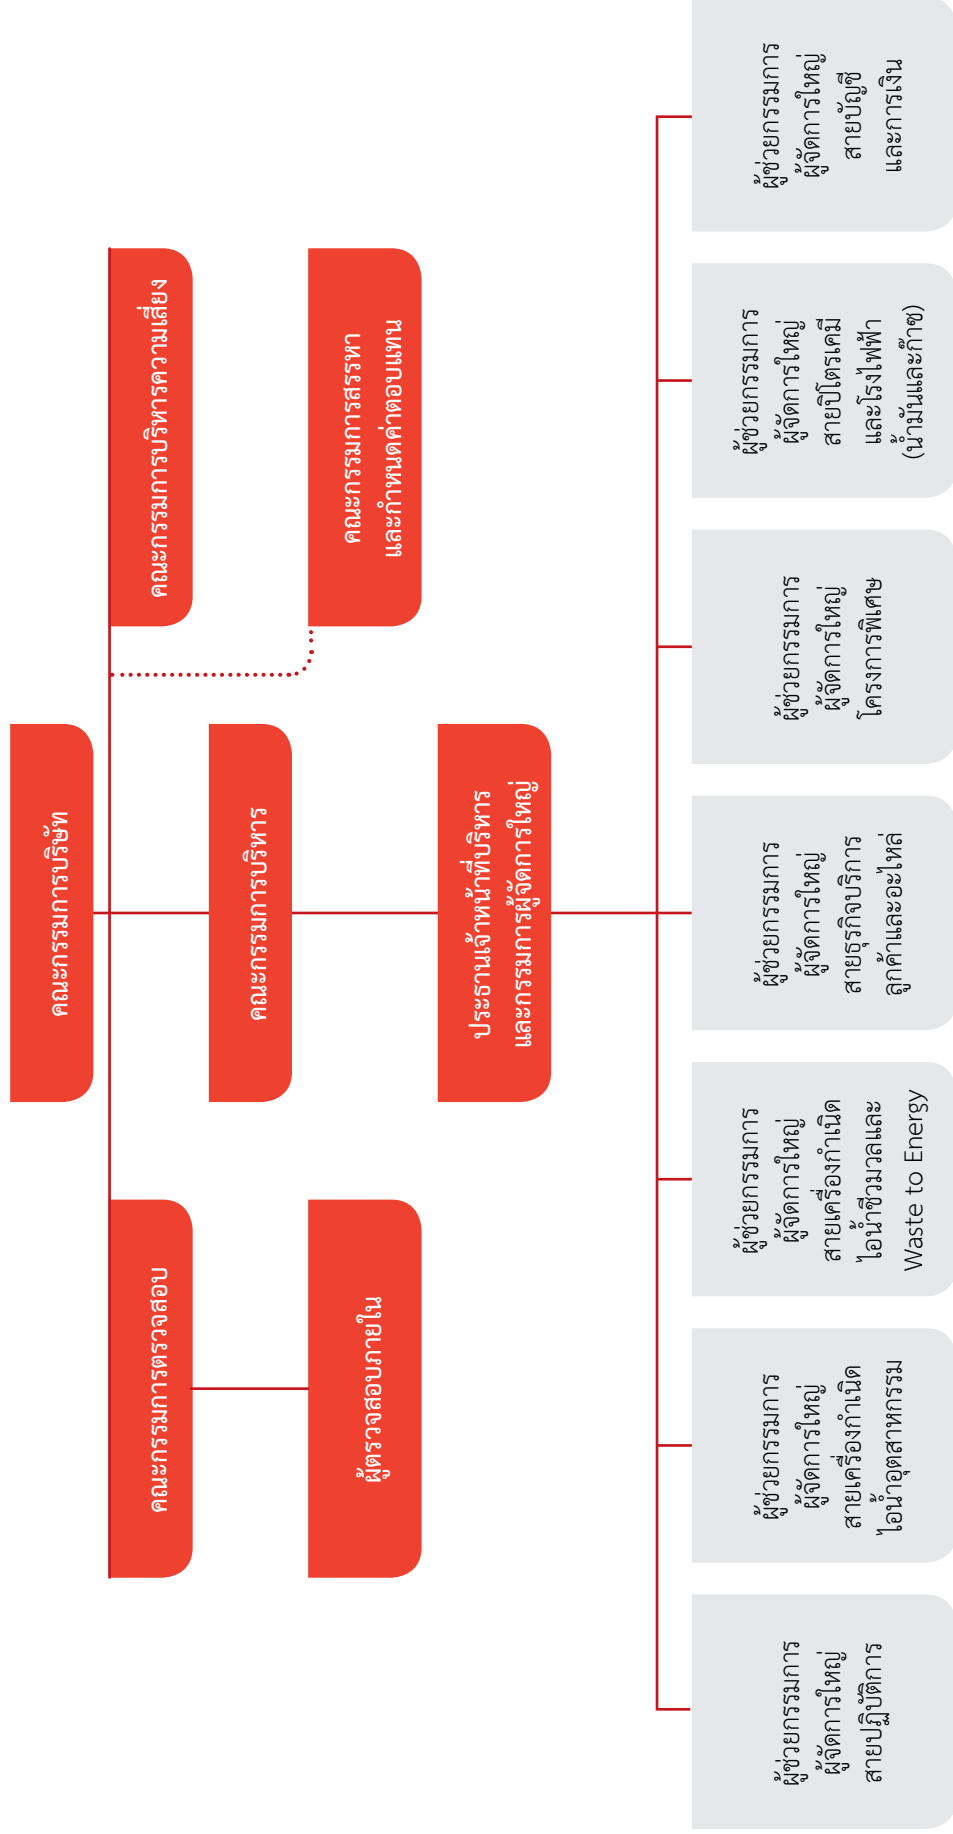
คณะกรรมการบริษัท

คณะกรรมการบริหารความเสี่ยง

คณะกรรมการสรรหา และกำหนดค่าตอบแทน

คณะกรรมการตรวจสอบ

ผู้ตรวจสอบภายใน

คณะกรรมการบริหาร

ประธานเจ้าหน้าที่บริหาร และกรรมการผู้จัดการใหญ่

ผู้ช่วยกรรมการ ผู้จัดการใหญ่ สายบัญชี และการเงิน

ผู้ช่วยกรรมการ ผู้จัดการใหญ่ สายปิโตรเคมี และโรงไฟฟ้า (น้ำมันและก๊าซ)

ผู้ช่วยกรรมการ ผู้จัดการใหญ่ โครงการพิเศษ

ผู้ช่วยกรรมการ ผู้จัดการใหญ่ สายธุรกิจบริการ ลูกค้าและอะไหล่

ผู้ช่วยกรรมการ ผู้จัดการใหญ่ สายเครื่องกำเนิด ไอน้ำชีวมวลและ Waste to Energy

ผู้ช่วยกรรมการ ผู้จัดการใหญ่ สายเครื่องกำเนิด ไอน้ำอุตสาหกรรม

ผู้ช่วยกรรมการ ผู้จัดการใหญ่ สายปฏิบัติการ